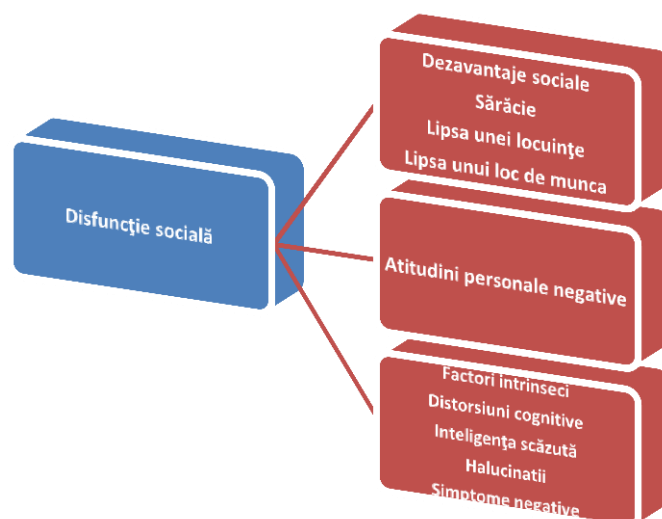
Disfuncţie socială

Dezavantaje sociale
Sărăcie
Lipsa unei locuinţe
Lipsa unui loc de munca

Atitudini personale negative

Factori intrinseci
Distorsiuni cognitive
Inteligenţa scăzută
Halucinatii
Simptome negative